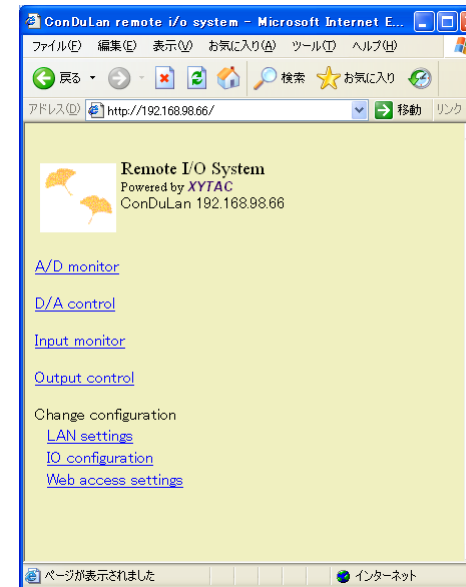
ConDuLan remote i/o system - Microsoft Internet E...

ファイル(F) 編集(E) 表示(V) お気に入り(A) ツール(T) ヘルプ(H)

戻る 検索 お気に入り

アドレス(D) http://192.168.98.66/ 移動 リンク

Remote I/O System
Powered by XYTAC
ConDuLan 192.168.98.66

A/D monitor

D/A control

Input monitor

Output control

Change configuration
LAN settings
IO configuration
Web access settings

ページが表示されました インターネット